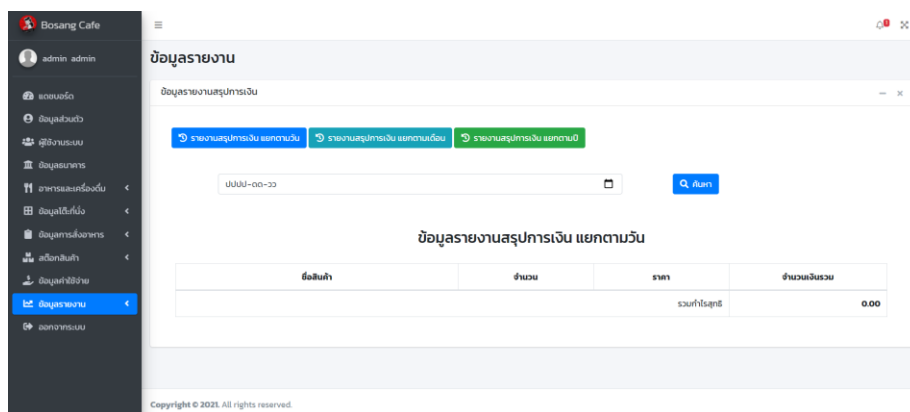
Bosang Cafe

admin admin

แดชบอร์ด
ข้อมูลส่วนตัว
ผู้ใช้งานระบบ
ข้อมูลธนาคาร
อาหารและเครื่องดื่ม
ข้อมูลโต๊ะที่นั่ง
ข้อมูลการสั่งอาหาร
สต็อกสินค้า
ข้อมูลค่าใช้จ่าย
ข้อมูลรายงาน
ออกจากระบบ

ข้อมูลรายงาน

ข้อมูลรายงานสรุปการเงิน

รายงานสรุปการเงิน แยกตามวัน
รายงานสรุปการเงิน แยกตามเดือน
รายงานสรุปการเงิน แยกตามปี

ปปปป-ดด-วว

ค้นหา

ข้อมูลรายงานสรุปการเงิน แยกตามวัน

| ชื่อสินค้า | จำนวน | ราคา | จำนวนเงินรวม |
|---|---|---|---|
| | | รวมกำไรสุทธิ | 0.00 |

Copyright © 2021. All rights reserved.